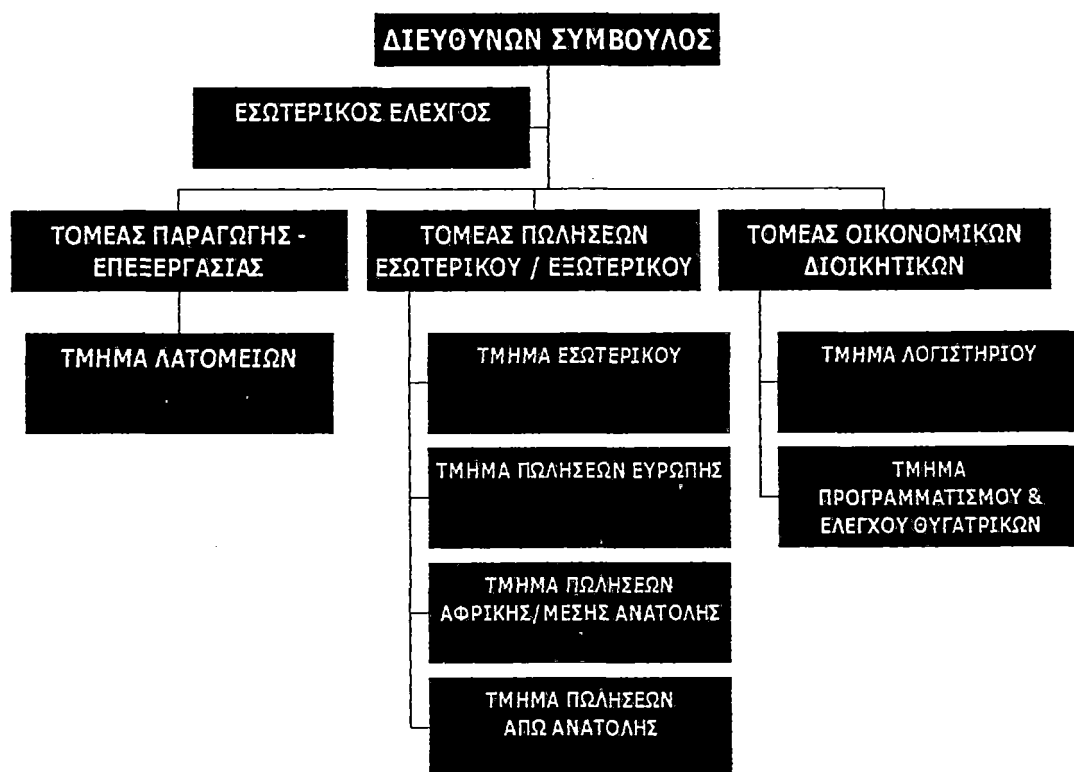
ΔΙΕΥΘΥΝΩΝ ΣΥΜΒΟΥΛΟΣ

ΕΣΩΤΕΡΙΚΟΣ ΕΛΕΧΓΟΣ

ΤΟΜΕΑΣ ΠΑΡΑΓΩΓΗΣ - ΕΠΕΞΕΡΓΑΣΙΑΣ

ΤΜΗΜΑ ΛΑΤΟΜΕΙΩΝ

ΤΟΜΕΑΣ ΠΩΛΗΣΕΩΝ ΕΣΩΤΕΡΙΚΟΥ / ΕΞΩΤΕΡΙΚΟΥ

ΤΜΗΜΑ ΕΣΩΤΕΡΙΚΟΥ

ΤΜΗΜΑ ΠΩΛΗΣΕΩΝ ΕΥΡΩΠΗΣ

ΤΜΗΜΑ ΠΩΛΗΣΕΩΝ ΑΦΡΙΚΗΣ/ΜΕΣΗΣ ΑΝΑΤΟΛΗΣ

ΤΜΗΜΑ ΠΩΛΗΣΕΩΝ ΑΠΩ ΑΝΑΤΟΛΗΣ

ΤΟΜΕΑΣ ΟΙΚΟΝΟΜΙΚΩΝ ΔΙΟΙΚΗΤΙΚΩΝ

ΤΜΗΜΑ ΛΟΓΙΣΤΗΡΙΟΥ

ΤΜΗΜΑ ΠΡΟΓΡΑΜΜΑΤΙΣΜΟΥ & ΕΛΕΓΧΟΥ ΘΥΓΑΤΡΙΚΩΝ